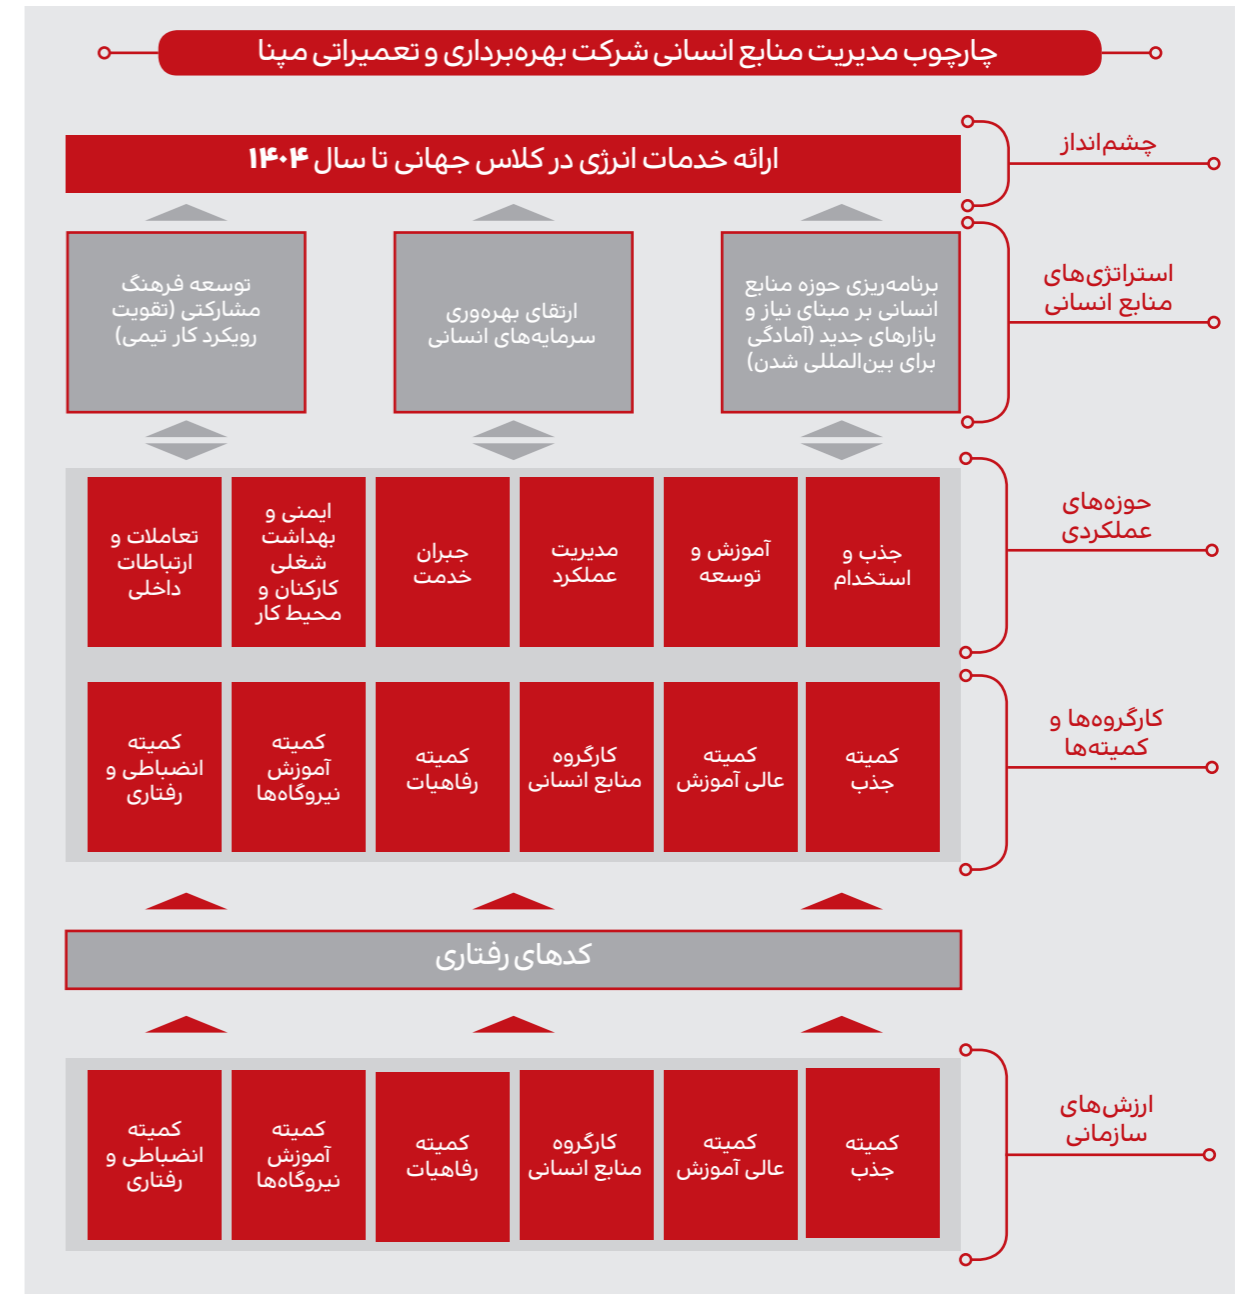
چارچوب مدیریت منابع انسانی شرکت بهره‌برداری و تعمیراتی مپنا

چشم‌انداز

ارائه خدمات انرژی در کلاس جهانی تا سال ۱۴۰۴

استراتژی‌های منابع انسانی

برنامه‌ریزی حوزه منابع انسانی بر مبنای نیاز و بازارهای جدید (آمادگی برای بین‌المللی شدن)

ارتقای بهره‌وری سرمایه‌های انسانی

توسعه فرهنگ مشارکتی (تقویت رویکرد کار تیمی)

حوزه‌های عملکردی

جذب و استخدام

آموزش و توسعه

مدیریت عملکرد

جبران خدمت

ایمنی و بهداشت شغلی کارکنان و محیط کار

تعاملات و ارتباطات داخلی

کارگروه‌ها و کمیته‌ها

کمیته جذب

کمیته عالی آموزش

کارگروه منابع انسانی

کمیته رفاهیات

کمیته آموزش نیروگاه‌ها

کمیته انضباط و رفتاری

کدهای رفتاری

ارزش‌های سازمانی

کمیته جذب

کمیته عالی آموزش

کارگروه منابع انسانی

کمیته رفاهیات

کمیته آموزش نیروگاه‌ها

کمیته انضباط و رفتاری